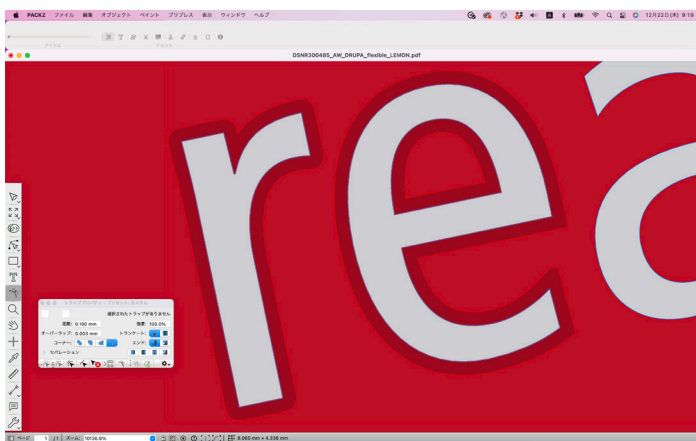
PACKZ ファイル 編集 オブジェクト ペイント プップレス 表示 ウィンドウ ヘルプ

12月22日(木) 9:19

DSNR300485_AW_DRUPA_flexible_LEMON.pdf

rea

トラップ プロパティ - デフォルト: システム

選択されたトラップがありません

距離: 0.100 mm

強度: 100.0%

オーバーラップ: 0.000 mm

トランケート:

コーナー:

エンド:

セパレーション

ページ: 1 /1 ズーム: 10136.8%

8.060 mm x 4.336 mm